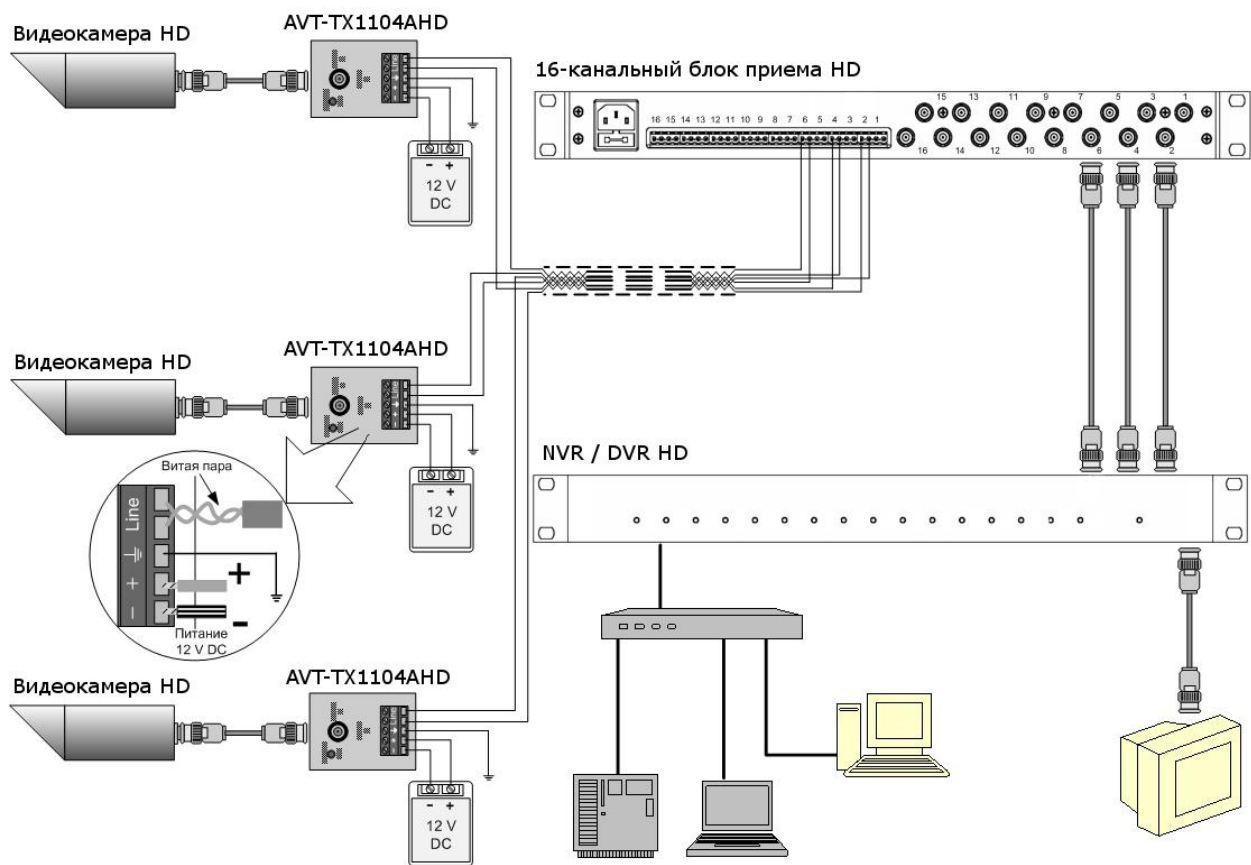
Видеокамера HD

AVT-TX1104AHD

- +
12 V
DC

16-канальный блок приема HD

16 15 14 13 12 11 10 9 8 7 6 5 4 3 2 1

15 13 11 9 7 5 3 1

16 14 12 10 8 6 4 2

Видеокамера HD

AVT-TX1104AHD

Витая пара

Line

+

−

Питание
12 V DC

- +
12 V
DC

NVR / DVR HD

Видеокамера HD

AVT-TX1104AHD

- +
12 V
DC